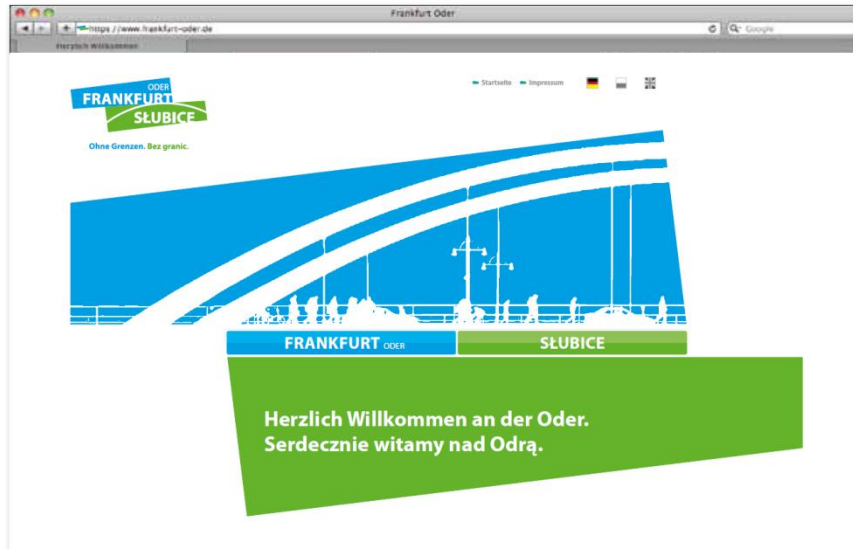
Frankfurt Oder

https://www.frankfurt-oder.de

Google

Herzlich Willkommen

ODER
FRANKFURT
SŁUBICE

Ohne Grenzen. Bez granic.

Startseite Impressum

FRANKFURT ODER

SŁUBICE

Herzlich Willkommen an der Oder.
Serdecznie witamy nad Odrą.